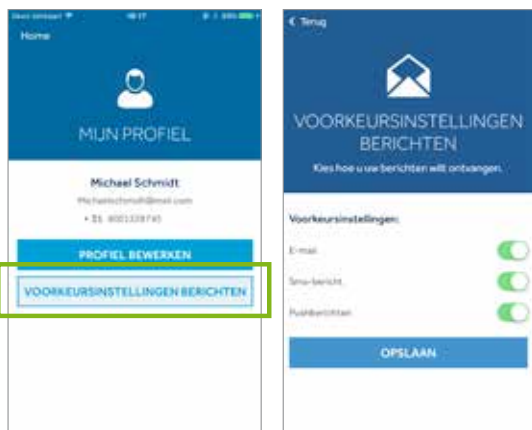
Home

MIJN PROFIEL

Michael Schmidt

Michaelschmidt@email.com

+ 31 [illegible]

PROFIEL BEWERKEN

VOORKEURSINSTELLINGEN BERICHTEN

Terug

VOORKEURSINSTELLINGEN BERICHTEN

Kies hoe u uw berichten wilt ontvangen.

Voorkeursinstellingen:

E-mail

Sms-bericht

Pushberichten

OPSLAAN